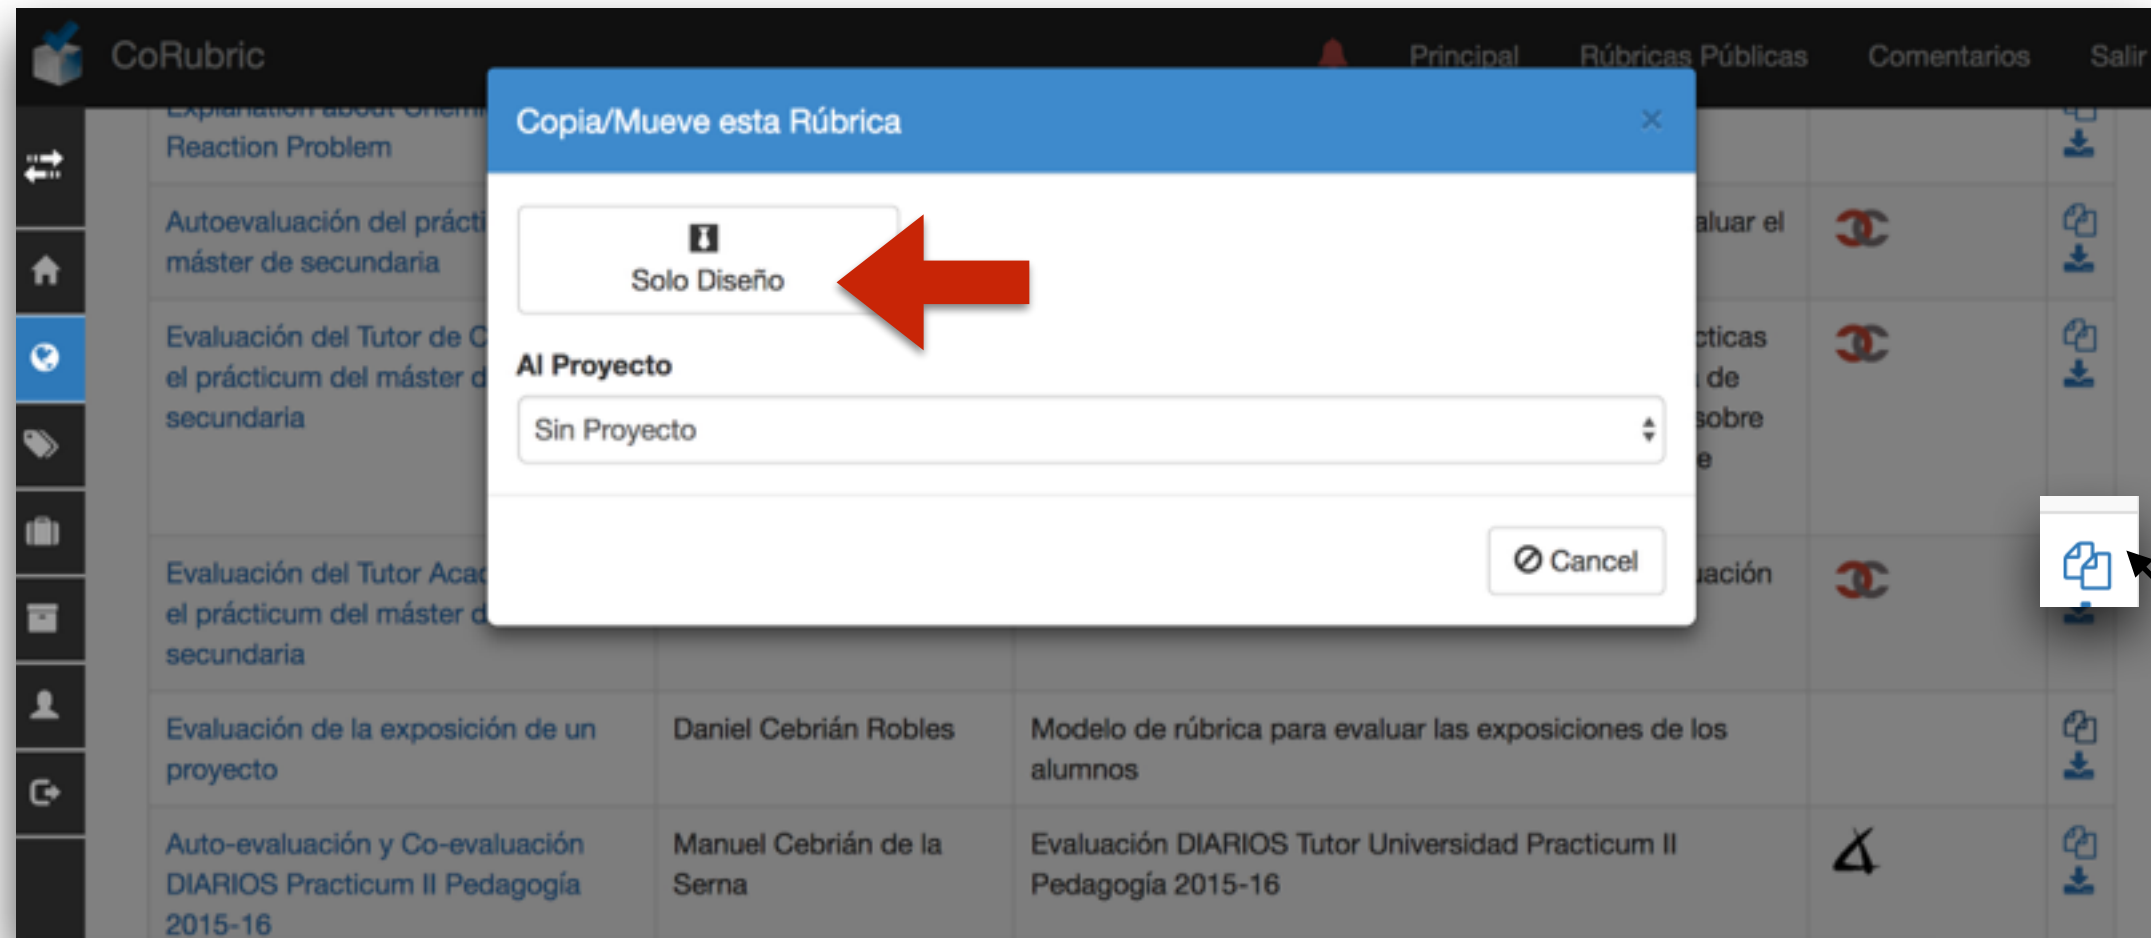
CoRubric

Principal Rúbricas Públicas Comentarios Salir

Explanation about Chem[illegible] Reaction Problem

Autoevaluación del prácti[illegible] máster de secundaria

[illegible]aluar el

Evaluación del Tutor de C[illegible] el prácticum del máster d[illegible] secundaria

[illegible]cticas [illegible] de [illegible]sobre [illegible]e

Evaluación del Tutor Acad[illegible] el prácticum del máster d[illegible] secundaria

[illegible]ación

Copia/Mueve esta Rúbrica

×

Solo Diseño

Al Proyecto

Sin Proyecto

Cancel

| Evaluación de la exposición de un proyecto | Daniel Cebrián Robles | Modelo de rúbrica para evaluar las exposiciones de los alumnos |
|---|---|---|
| Auto-evaluación y Co-evaluación DIARIOS Practicum II Pedagogía 2015-16 | Manuel Cebrián de la Serna | Evaluación DIARIOS Tutor Universidad Practicum II Pedagogía 2015-16 |